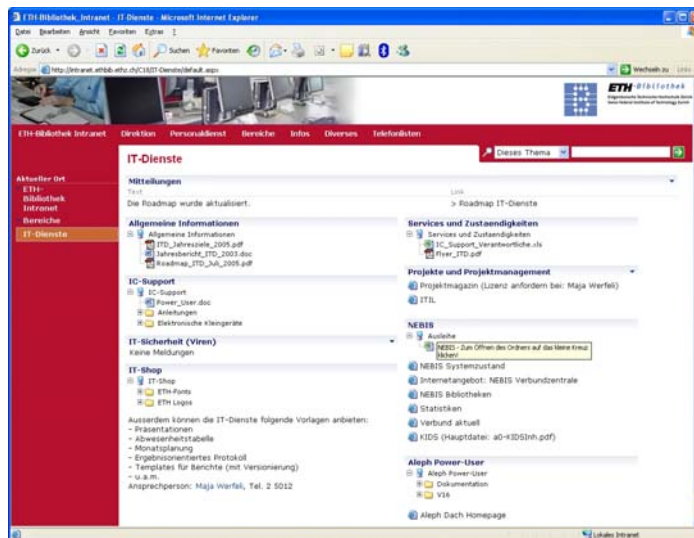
ETH-Bibliothek_Intranet - IT-Dienste - Microsoft Internet Explorer

Datei Bearbeiten Ansicht Favoriten Extras ?

Zurück Suchen Favoriten

Adresse http://intranet.ethbib.ethz.ch/C18/IT-Dienste/default.aspx Wechseln zu Links

ETH-Bibliothek

ETH-Bibliothek Intranet Direktion Personaldienst Bereiche Infos Diverses Telefonlisten

IT-Dienste

Dieses Thema

Aktueller Ort
ETH-Bibliothek Intranet
Bereiche
IT-Dienste

Mitteilungen
Text Link
Die Roadmap wurde aktualisiert. > Roadmap IT-Dienste

Allgemeine Informationen
Allgemeine Informationen
ITD_Jahresziele_2005.pdf
Jahresbericht_ITD_2003.doc
Roadmap_ITD_Jul_2005.pdf

IC-Support
IC-Support
Power_User.doc
Anleitungen
Elektronische Kleingeräte

IT-Sicherheit (Viren)
Keine Meldungen

IT-Shop
IT-Shop
ETH-Fonts
ETH Logos

Ausserdem können die IT-Dienste folgende Vorlagen anbieten:
- Präsentationen
- Abwesenheitstabelle
- Monatsplanung
- Ergebnisorientiertes Protokoll
- Templates für Berichte (mit Versionierung)
- u.a.m.
Ansprechperson: Maja Werfeli, Tel. 2 5012

Services und Zuständigkeiten
Services und Zuständigkeiten
IC_Support_Verantwortliche.xls
Flyer_ITD.pdf

Projekte und Projektmanagement
Projektmagazin (Lizenz anfordern bei: Maja Werfeli)
ITIL

NEBIS
Ausleihe
NEBIS - Zum Öffnen des Ordners auf das kleine Kreuz klicken!
NEBIS Systemzustand
Internetangebot: NEBIS Verbundzentrale
NEBIS Bibliotheken
Statistiken
Verbund aktuell
KIDS (Hauptdatei: a0-KIDSInh.pdf)

Aleph Power-User
Aleph Power-User
Dokumentation
V16

Aleph Dach Homepage

Lokales Intranet